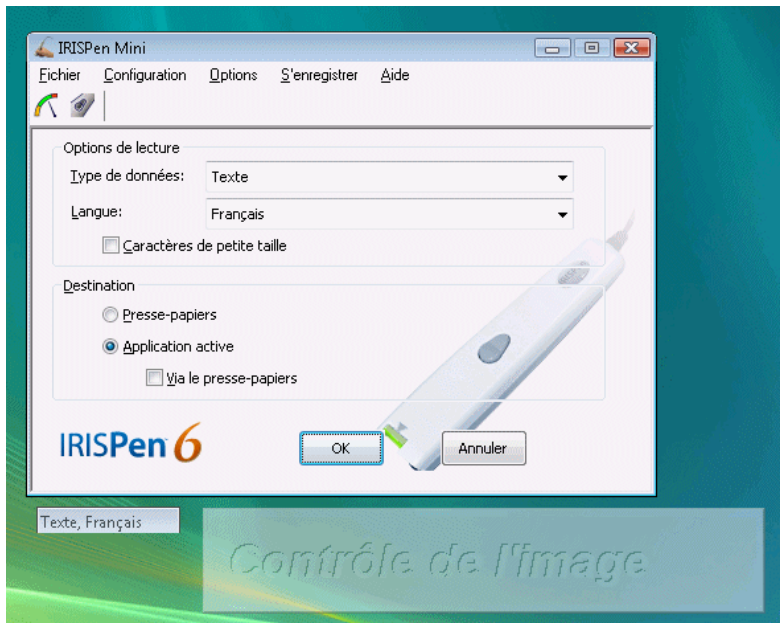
IRISPen Mini

Fichier Configuration Options S'enregistrer Aide

Options de lecture

Type de données: Texte

Langue: Français

Caractères de petite taille

Destination

Presse-papiers

Application active

Via le presse-papiers

IRISPen 6

OK

Annuler

Texte, Français

Contrôle de l'image